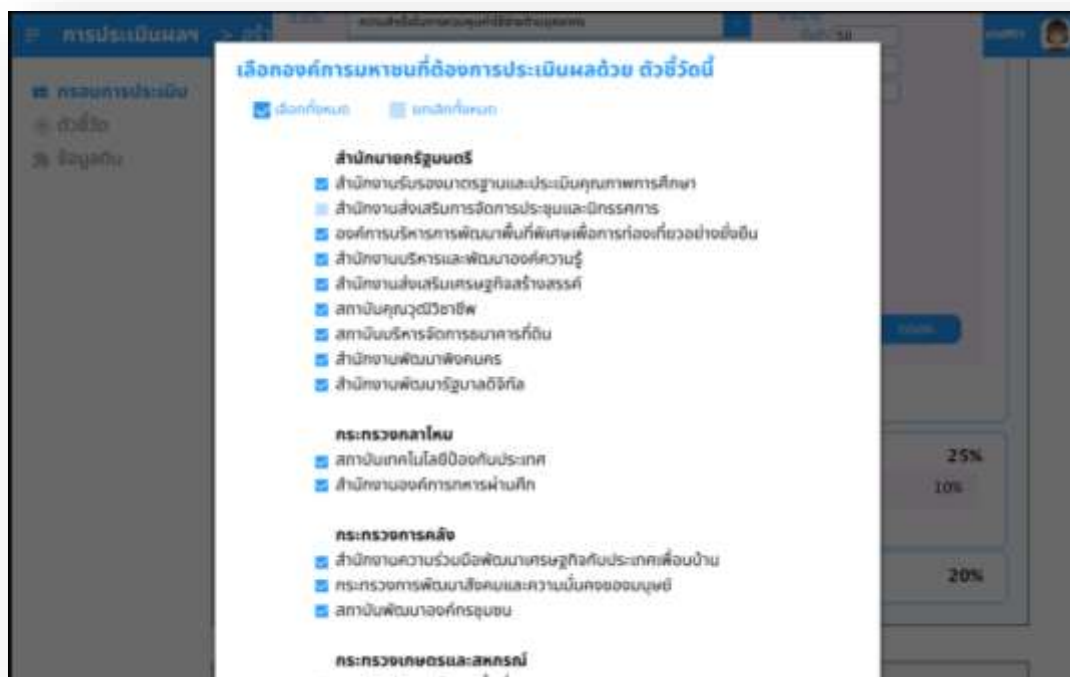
การประเมินผลฯ

กรอบการประเมิน
ตัวชี้วัด
ข้อมูลดิบ

เลือกองค์การมหาชนที่ต้องการประเมินผลด้วย ตัวชี้วัดนี้

เลือกทั้งหมด
ยกเลิกทั้งหมด

สำนักนายกรัฐมนตรี
สำนักงานรับรองมาตรฐานและประเมินคุณภาพการศึกษา
สำนักงานส่งเสริมการจัดการประชุมและนิทรรศการ
องค์การบริหารการพัฒนาพื้นที่พิเศษเพื่อการท่องเที่ยวอย่างยั่งยืน
สำนักงานบริหารและพัฒนาองค์ความรู้
สำนักงานส่งเสริมเศรษฐกิจสร้างสรรค์
สถาบันคุณวุฒิวิชาชีพ
สถาบันบริหารจัดการธนาคารที่ดิน
สำนักงานพัฒนาพิงคนคร
สำนักงานพัฒนารัฐบาลดิจิทัล

กระทรวงกลาโหม
สถาบันเทคโนโลยีป้องกันประเทศ
สำนักงานองค์การทหารผ่านศึก

กระทรวงการคลัง
สำนักงานความร่วมมือพัฒนาเศรษฐกิจกับประเทศเพื่อนบ้าน
กระทรวงการพัฒนาสังคมและความมั่นคงของมนุษย์
สถาบันพัฒนาองค์กรชุมชน

กระทรวงเกษตรและสหกรณ์

25%
10%
20%